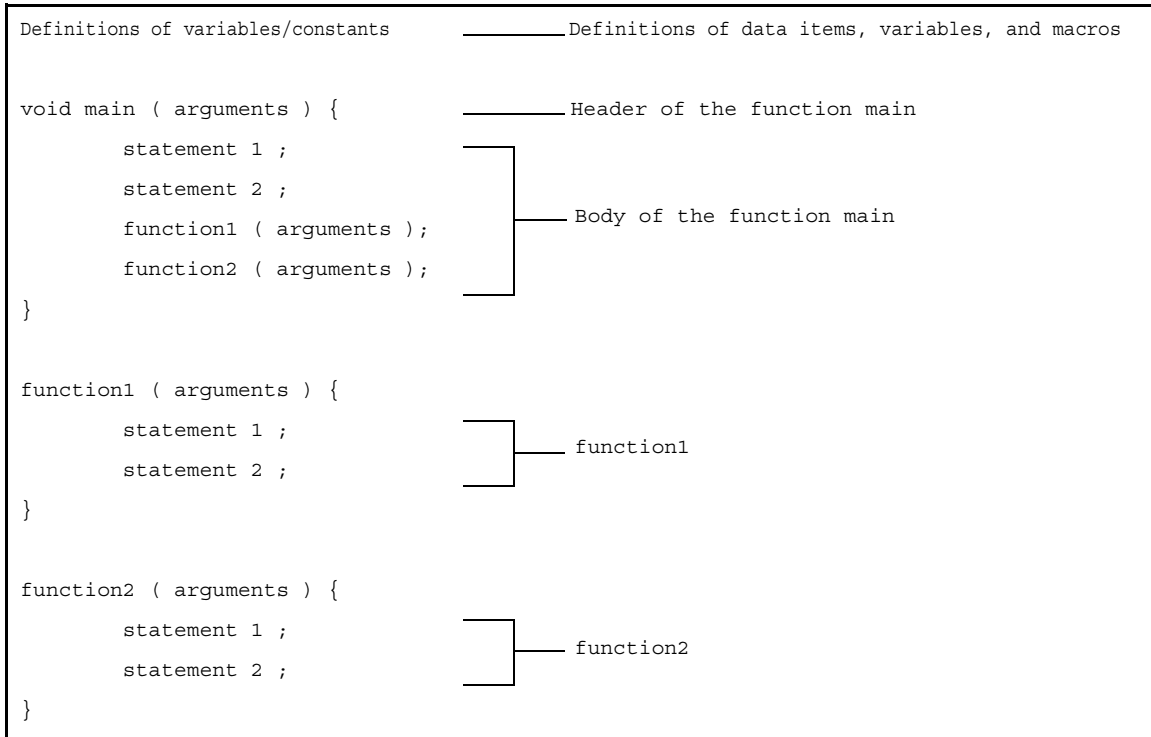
Definitions of variables/constants

Definitions of data items, variables, and macros

void main ( arguments ) {

Header of the function main

statement 1 ;
statement 2 ;
function1 ( arguments );
function2 ( arguments );

Body of the function main

}

function1 ( arguments ) {
statement 1 ;
statement 2 ;

function1

}

function2 ( arguments ) {
statement 1 ;
statement 2 ;

function2

}